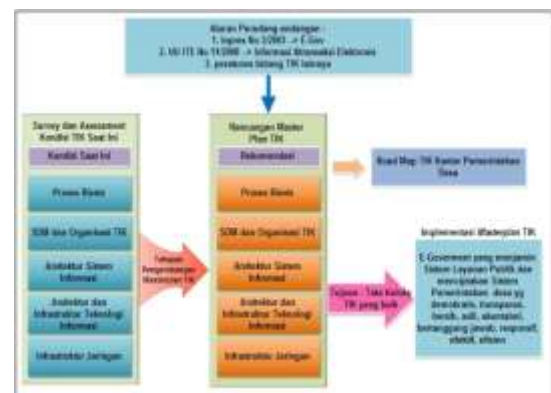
Aturan Perundang-undangan:
1. Inpres No 3/2003 -> E-Gov
2. UU ITE No 11/2008 -> Informasi Transaksi Elektronik
3. peraturan bidang TIK lainnya

Survey dan Assessment Kondisi TIK Saat Ini

Kondisi Saat Ini

Proses Bisnis

SDM dan Organisasi TIK

Arsitektur Sistem Informasi

Arsitektur dan Infrastruktur Teknologi Informasi

Infrastruktur Jaringan

Tahapan Pengembangan Masterplan TIK

Rancangan Master Plan TIK

Rekomendasi

Proses Bisnis

SDM dan Organisasi TIK

Arsitektur Sistem Informasi

Arsitektur dan Infrastruktur Teknologi Informasi

Infrastruktur Jaringan

Road Map TIK Kantor Pemerintahan Desa

Tujuan : Tata Kelola TIK yang baik

Implementasi Masterplan TIK

E-Government yang menjamin Sistem Layanan Publik dan menjalankan Sistem Pemerintahan desa yg demokratis, transparan, bersih, adil, akuntabel, bertanggung jawab, responsif, efektif, efisien